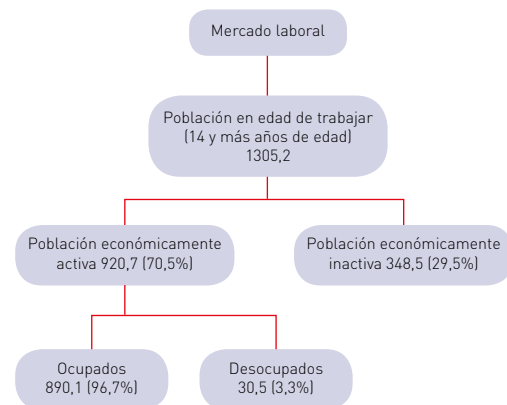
Mercado laboral

Población en edad de trabajar (14 y más años de edad) 1305,2

Población económicamente activa 920,7 (70,5%)

Población económicamente inactiva 348,5 (29,5%)

Ocupados 890,1 (96,7%)

Desocupados 30,5 (3,3%)